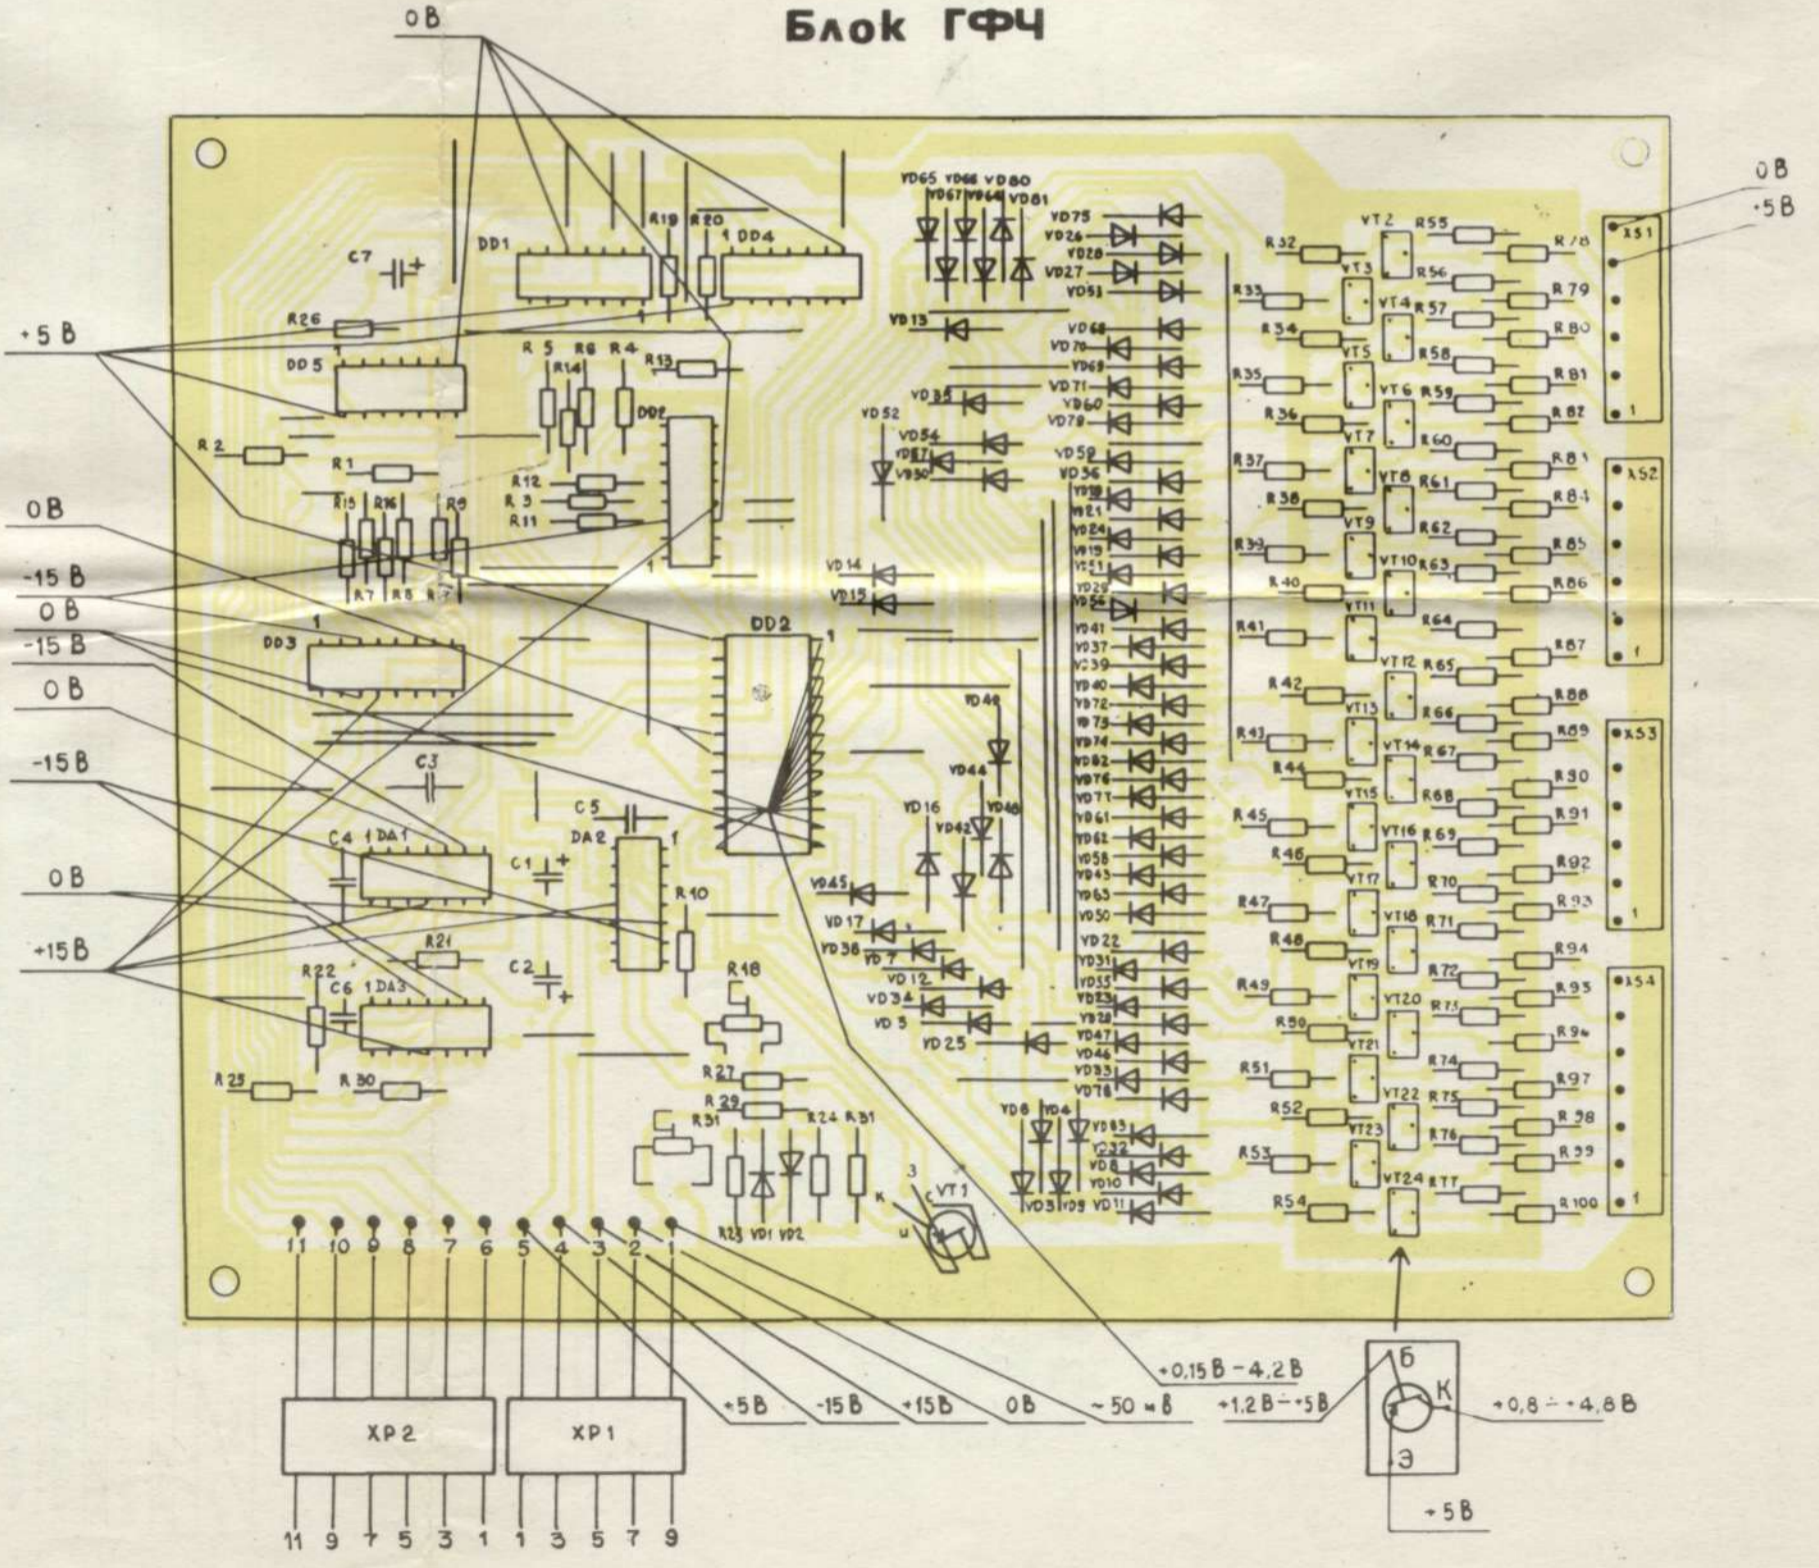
Блок ГФЧ

0 В

0 В
+5 В

+5 В

0 В
-15 В
0 В
-15 В
0 В
-15 В
0 В
+15 В

C7
R26
DD5
DD1
R19 R20
1 DD4
R5 R6 R4
R14
R13
DD2
R2
R1
R12
R3
R11
R15 R16 R9
R7 R8
DD3
1
DD2
C3
C5
C4 1 DA1
C1
DA2
R10
R21
C2
R22
C6 1 DA3
R18
R25
R30
R27
R29
R31
R24 R31
R23 VD1 VD2
VT1
3
K
C
И

VD65 VD66 VD80
VD67 VD64 VD81
VD13
VD52
VD35
VD54
VD57
VD30
VD14
VD15
VD49
VD44
VD48
VD16
VD42
VD45
VD17
VD38
VD7
VD12
VD34
VD5
VD25
VD6 VD4
VD3 VD9

VD75
VD26
VD28
VD27
VD53
VD68
VD70
VD69
VD71
VD60
VD78
VD59
VD36
VD21
VD24
VD19
VD51
VD29
VD41
VD37
VD39
VD40
VD72
VD73
VD74
VD82
VD76
VD77
VD61
VD62
VD58
VD43
VD63
VD50
VD22
VD31
VD55
VD23
VD32
VD47
VD46
VD33
VD78
VD83
VD32
VD8
VD10
VD11

R32
R33
R34
R35
R36
R37
R38
R39
R40
R41
R42
R43
R44
R45
R46
R47
R48
R49
R50
R51
R52
R53
R54

VT2
VT3
VT4
VT5
VT6
VT7
VT8
VT9
VT10
VT11
VT12
VT13
VT14
VT15
VT16
VT17
VT18
VT19
VT20
VT21
VT22
VT23
VT24

R55
R56
R57
R58
R59
R60
R61
R62
R63
R64
R65
R66
R67
R68
R69
R70
R71
R72
R73
R74
R75
R76
R77

R78
R79
R80
R81
R82
R83
R84
R85
R86
R87
R88
R89
R90
R91
R92
R93
R94
R95
R96
R97
R98
R99
R100

0 В
+5 В
XS1
1
XS2
1
XS3
1
XS4
1

11 10 9 8 7 6 5 4 3 2 1

+0,15 В – 4,2 В
+5 В  -15 В  +15 В  0 В  ~50 мВ  +1,2 В ÷ +5 В
Б
К
Э
+0,8 ÷ +4,8 В
+5 В

XP2
XP1
11 9 7 5 3 1  1 3 5 7 9